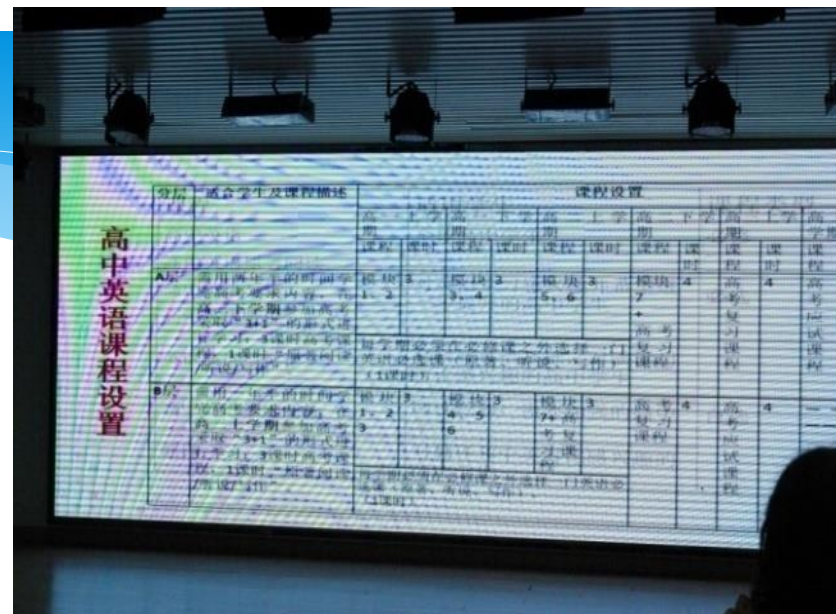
高中英语课程设置

| 分层 | 适合学生及课程描述 | 课程设置 | | | | | | | | | | |
|---|---|---|---|---|---|---|---|---|---|---|---|---|
| | | 高一上学期 | | 高一下学期 | | 高二上学期 | | 高二下学期 | | 高三上学期 | | 高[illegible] |
| | | 课程 | 课时 | 课程 | 课时 | 课程 | 课时 | 课程 | 课时 | 课程 | 课时 | 课程 |
| A层 | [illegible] | 模块1、2 | 3 | 模块3、4 | 3 | 模块5、6 | 3 | 模块7 + 高考复习课程 | 4 | 高考复习课程 | 4 | 高考应试课程 |
| | | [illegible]（1课时） | | | | | | | | | | |
| B层 | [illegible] | 模块1、2、3 | 3 | 模块4、5、6 | 3 | 模块7+高考复习课程 | 3 | 高考复习课程 | 4 | 高考应试课程 | 4 | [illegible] |
| | | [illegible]（1课时） | | | | | | | | | | |